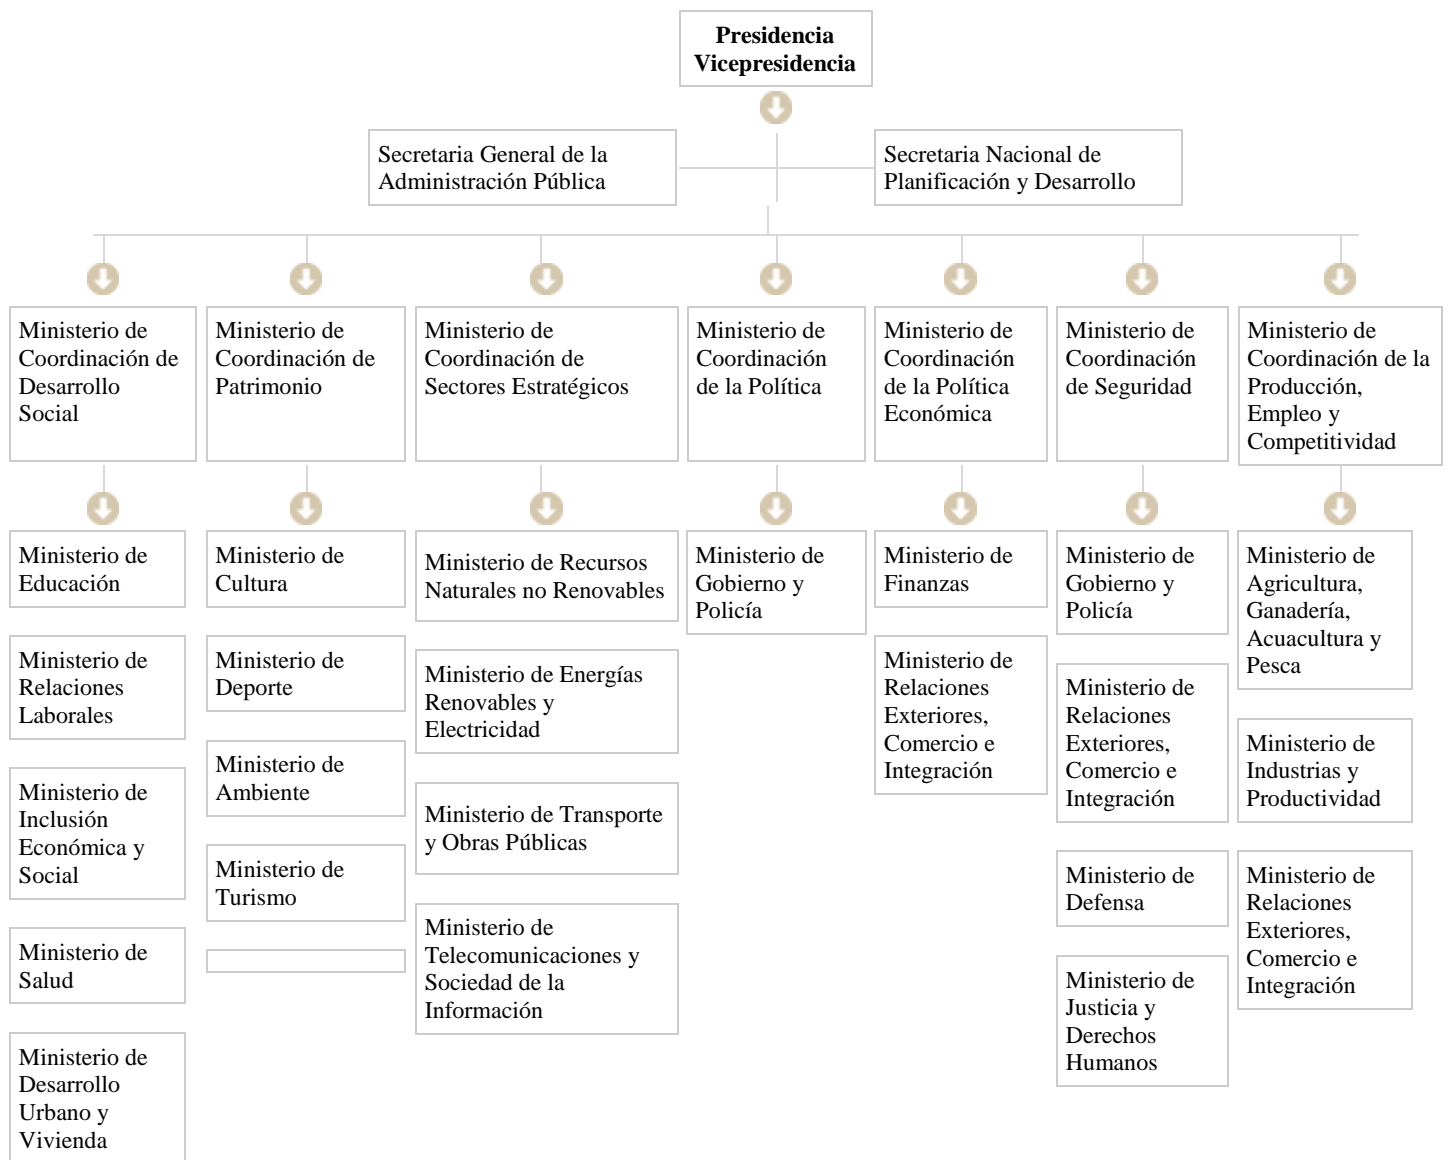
**Presidencia**
**Vicepresidencia**

Secretaria General de la Administración Pública

Secretaria Nacional de Planificación y Desarrollo

Ministerio de Coordinación de Desarrollo Social

Ministerio de Educación

Ministerio de Relaciones Laborales

Ministerio de Inclusión Económica y Social

Ministerio de Salud

Ministerio de Desarrollo Urbano y Vivienda

Ministerio de Coordinación de Patrimonio

Ministerio de Cultura

Ministerio de Deporte

Ministerio de Ambiente

Ministerio de Turismo

Ministerio de Coordinación de Sectores Estratégicos

Ministerio de Recursos Naturales no Renovables

Ministerio de Energías Renovables y Electricidad

Ministerio de Transporte y Obras Públicas

Ministerio de Telecomunicaciones y Sociedad de la Información

Ministerio de Coordinación de la Política

Ministerio de Gobierno y Policía

Ministerio de Coordinación de la Política Económica

Ministerio de Finanzas

Ministerio de Relaciones Exteriores, Comercio e Integración

Ministerio de Coordinación de Seguridad

Ministerio de Gobierno y Policía

Ministerio de Relaciones Exteriores, Comercio e Integración

Ministerio de Defensa

Ministerio de Justicia y Derechos Humanos

Ministerio de Coordinación de la Producción, Empleo y Competitividad

Ministerio de Agricultura, Ganadería, Acuacultura y Pesca

Ministerio de Industrias y Productividad

Ministerio de Relaciones Exteriores, Comercio e Integración